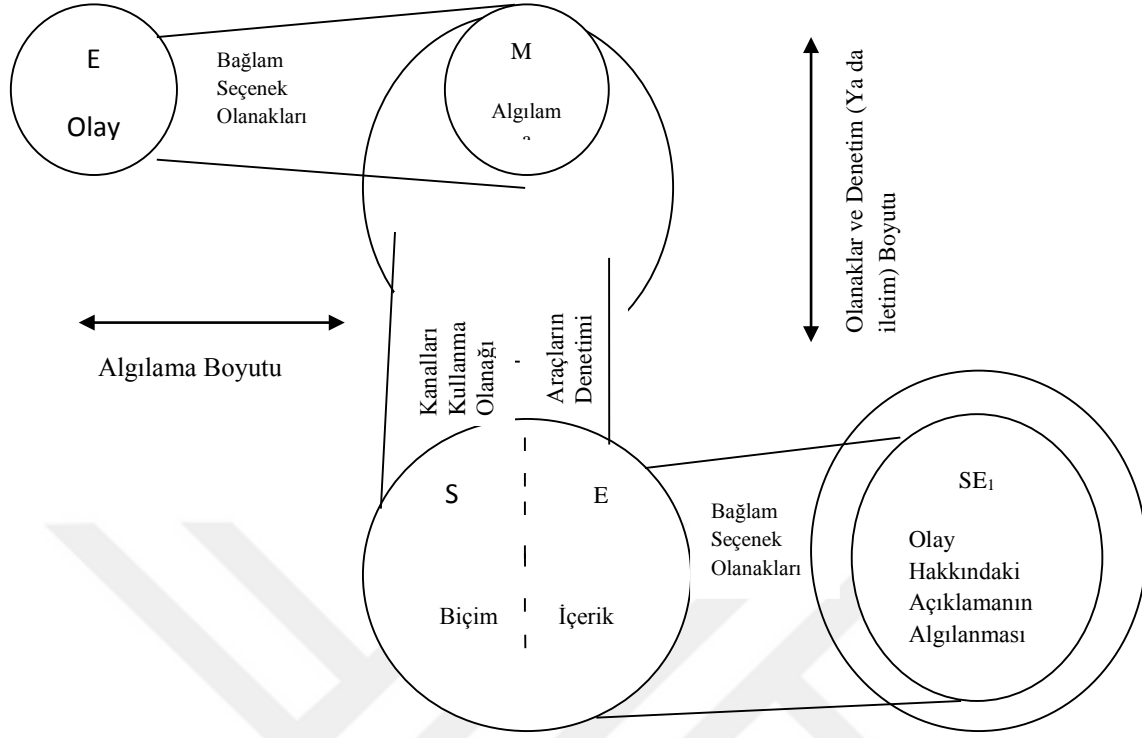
E

Olay

Bağlam Seçenek Olanakları

M

Algılam
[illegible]

Olanaklar ve Denetim (Ya da iletim) Boyutu

Algılama Boyutu

Kanalları Kullanma Olanağı

Araçların Denetimi

S

E

Biçim

İçerik

Bağlam Seçenek Olanakları

$SE_1$

Olay Hakkındaki Açıklamanın Algılanması